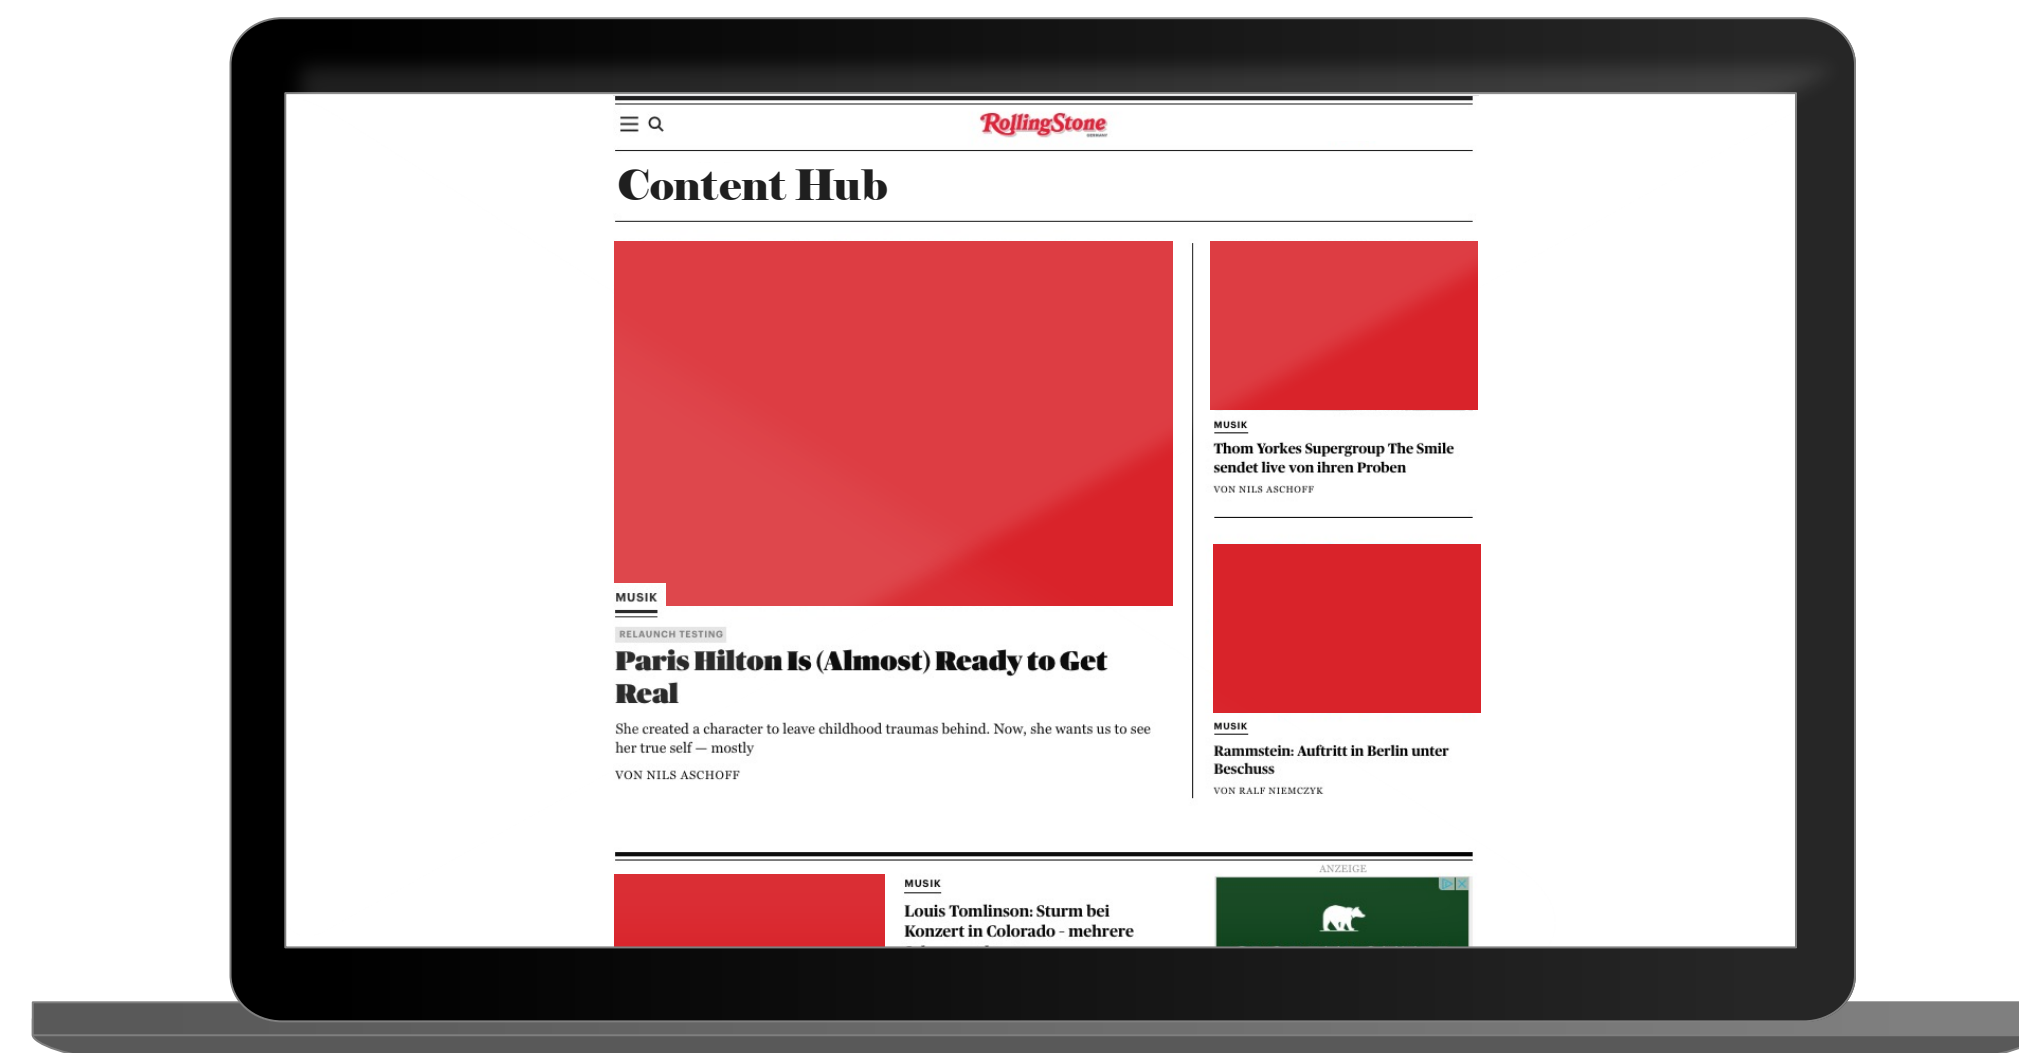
RollingStone
GERMANY

Content Hub

MUSIK

RELAUNCH TESTING

Paris Hilton Is (Almost) Ready to Get Real

She created a character to leave childhood traumas behind. Now, she wants us to see her true self — mostly

VON NILS ASCHOFF

MUSIK

Thom Yorkes Supergroup The Smile sendet live von ihren Proben

VON NILS ASCHOFF

MUSIK

Rammstein: Auftritt in Berlin unter Beschuss

VON RALF NIEMCZYK

MUSIK

Louis Tomlinson: Sturm bei Konzert in Colorado - mehrere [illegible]

ANZEIGE